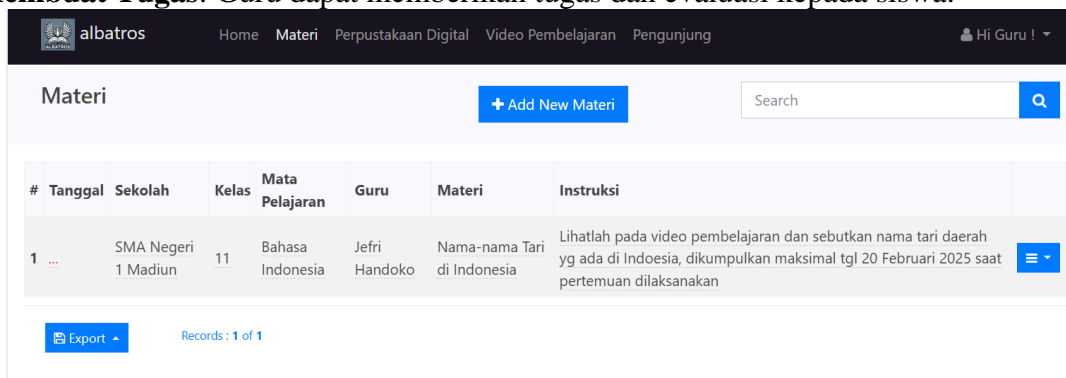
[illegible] Tugas: Guru dapat memberikan tugas dan evaluasi kepada siswa.

albatros Home Materi Perpustakaan Digital Video Pembelajaran Pengunjung Hi Guru !

Materi

+ Add New Materi

Search

| # | Tanggal | Sekolah | Kelas | Mata Pelajaran | Guru | Materi | Instruksi | |
|---|---|---|---|---|---|---|---|---|
| 1 | ... | SMA Negeri 1 Madiun | 11 | Bahasa Indonesia | Jefri Handoko | Nama-nama Tari di Indonesia | Lihatlah pada video pembelajaran dan sebutkan nama tari daerah yg ada di Indoesia, dikumpulkan maksimal tgl 20 Februari 2025 saat pertemuan dilaksanakan | |

Export

Records : 1 of 1